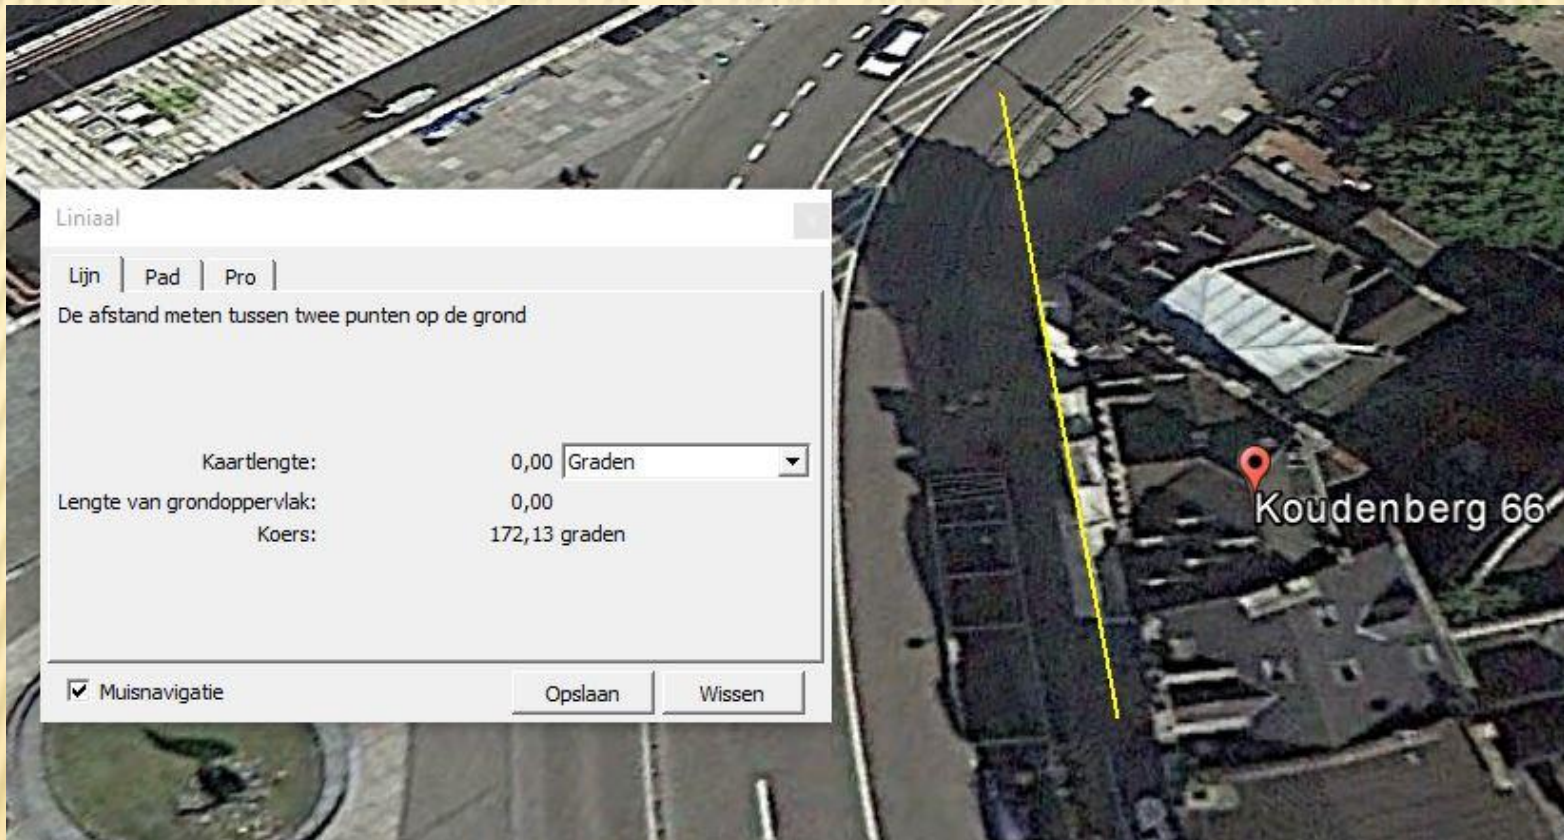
Liniaal

Lijn | Pad | Pro

De afstand meten tussen twee punten op de grond

Kaartlengte: 0,00 Graden

Lengte van grondoppervlak: 0,00

Koers: 172,13 graden

Muisnavigatie

Opslaan

Wissen

Koudenberg 66